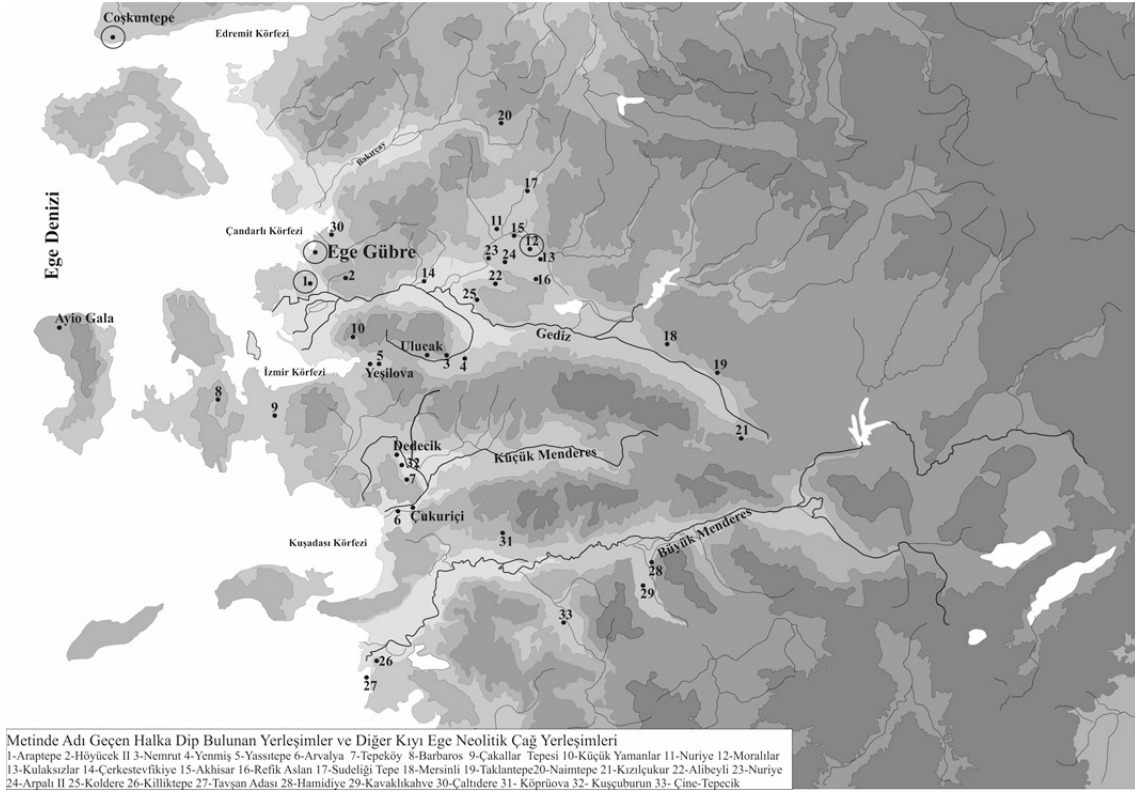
Coşkuntepe

Edremit Körfezi

Ege Denizi

20

Bakırçay

17

Çandarlı Körfezi

30

Ege Gübre

11
15
12
23
24
13
1
2
14
22
16
25

Ayio Gala

Gediz

18

10

Uluçak

5
3
4

19

İzmir Körfezi

Yeşilova

8

9

21

Dedecik

32

Küçük Menderes

7

6

Çukuriçi

Kuşadası Körfezi

31

Büyük Menderes

28

29

33

26

27

Metinde Adı Geçen Halka Dip Bulunan Yerleşimler ve Diğer Kıyı Ege Neolitik Çağ Yerleşimleri
1-Araptepe 2-Höyücek II 3-Nemrut 4-Yenmiş 5-Yassıtepe 6-Arvalya 7-Tepeköy 8-Barbaros 9-Çakallar Tepesi 10-Küçük Yamanlar 11-Nuriye 12-Moralılar 13-Kulaksızlar 14-Çerkestevfikiye 15-Akhisar 16-Refik Aslan 17-Sudeliği Tepe 18-Mersinli 19-Taklantepe20-Naimtepe 21-Kızılçukur 22-Alibeyli 23-Nuriye 24-Arpalı II 25-Koldere 26-Killiktepe 27-Tavşan Adası 28-Hamidiye 29-Kavaklıkahve 30-Çaltıdere 31- Köprüova 32- Kuşçuburun 33- Çine-Tepecik